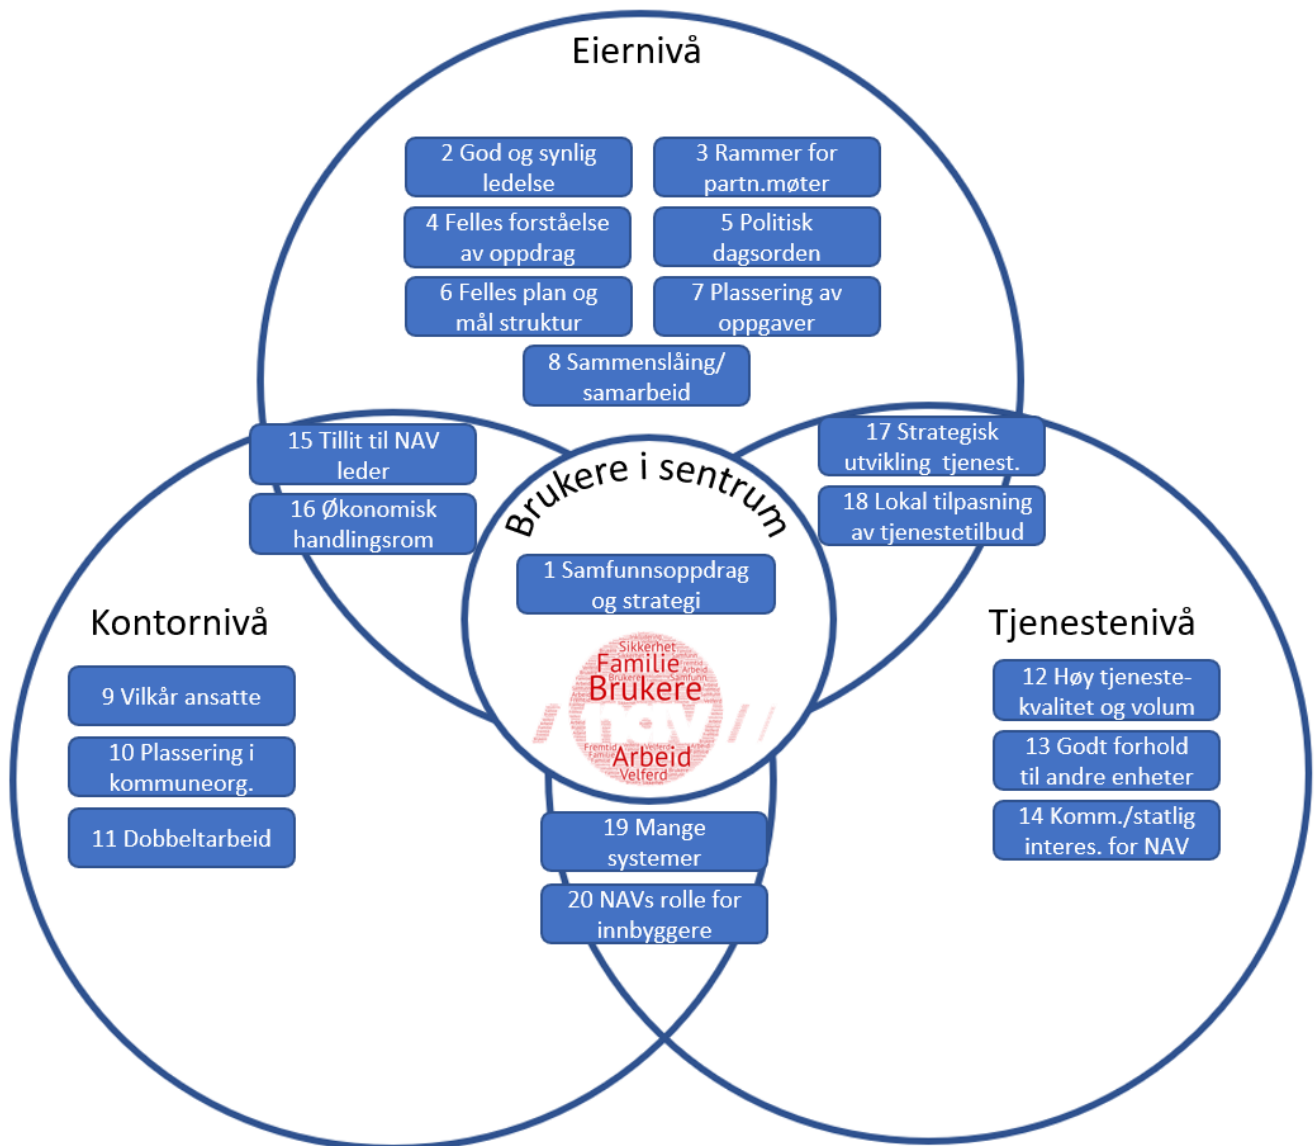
Eiernivå

2 God og synlig ledelse

3 Rammer for partn.møter

4 Felles forståelse av oppdrag

5 Politisk dagsorden

6 Felles plan og mål struktur

7 Plassering av oppgaver

8 Sammenslåing/ samarbeid

15 Tillit til NAV leder

16 Økonomisk handlingsrom

17 Strategisk utvikling tjenest.

18 Lokal tilpasning av tjenestetilbud

Brukere i sentrum

1 Samfunnsoppdrag og strategi

Sikkerhet
Familie
Brukere
nav
Arbeid
Velferd

Kontornivå

9 Vilkår ansatte

10 Plassering i kommuneorg.

11 Dobbeltarbeid

Tjenestenivå

12 Høy tjeneste-kvalitet og volum

13 Godt forhold til andre enheter

14 Komm./statlig interes. for NAV

19 Mange systemer

20 NAVs rolle for innbyggere